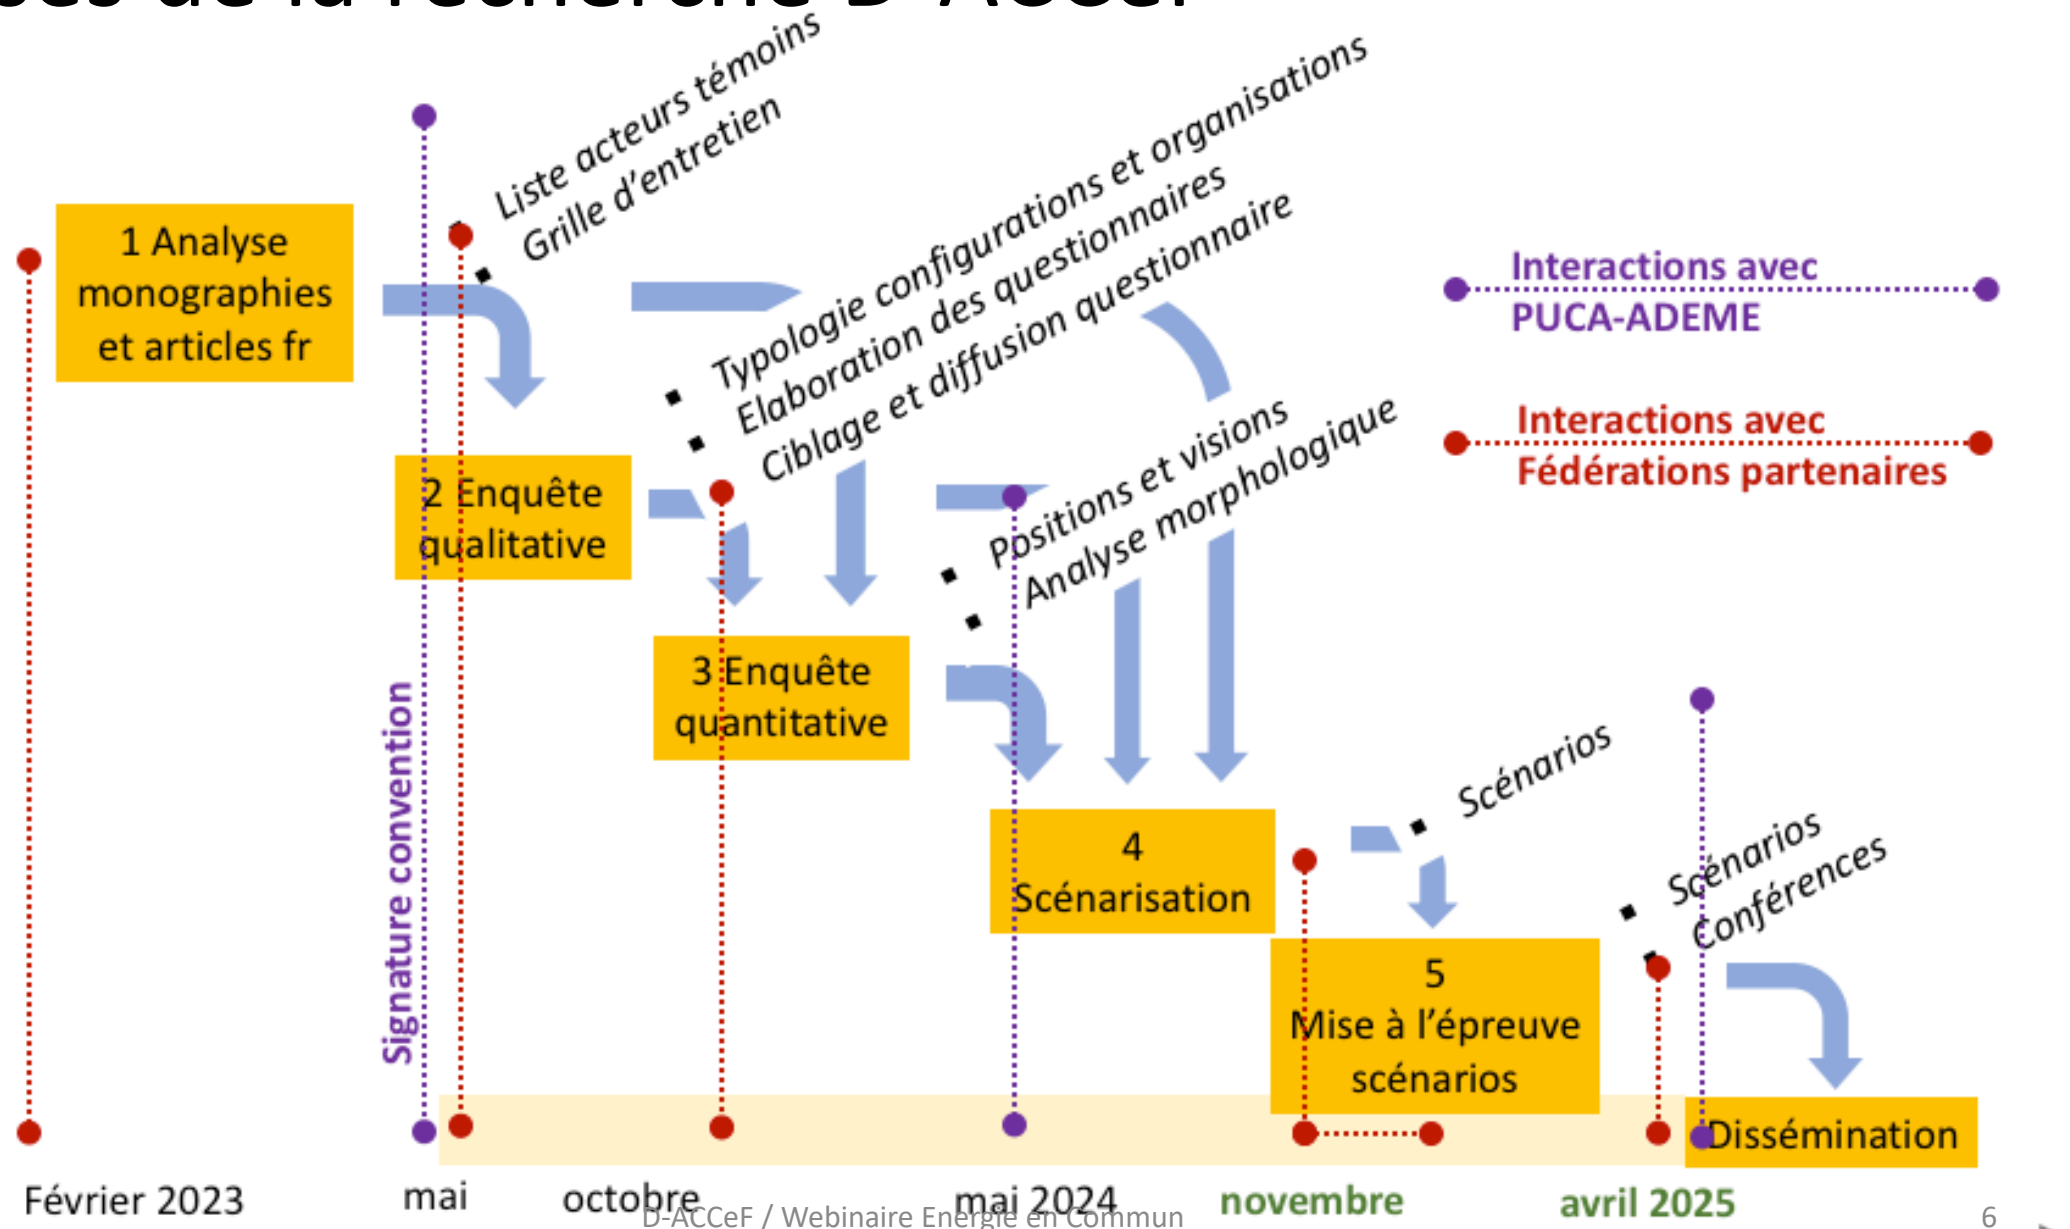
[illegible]

1 Analyse monographies et articles fr

Liste acteurs témoins
Grille d'entretien

Typologie configurations et organisations
Elaboration des questionnaires
Ciblage et diffusion questionnaire

Interactions avec PUCA-ADEME

Interactions avec Fédérations partenaires

2 Enquête qualitative

Positions et visions
Analyse morphologique

3 Enquête quantitative

Signature convention

4 Scénarisation

Scénarios

Scénarios
Conférences

5 Mise à l'épreuve scénarios

Dissémination

Février 2023 mai octobre mai 2024 novembre avril 2025

D-ACCeF / Webinaire Energie en Commun

6